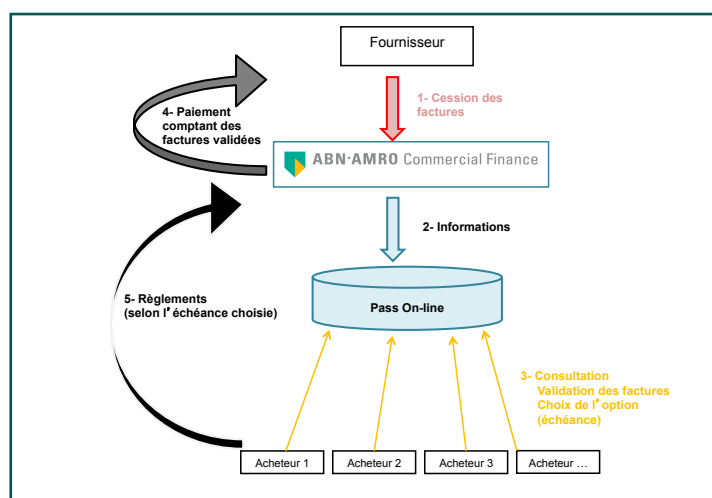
Fournisseur

4- Paiement comptant des factures validées

1- Cession des factures

ABN·AMRO Commercial Finance

2- Informations

5- Règlements (selon l'échéance choisie)

Pass On-line

3- Consultation
Validation des factures
Choix de l'option (échéance)

Acheteur 1

Acheteur 2

Acheteur 3

Acheteur …